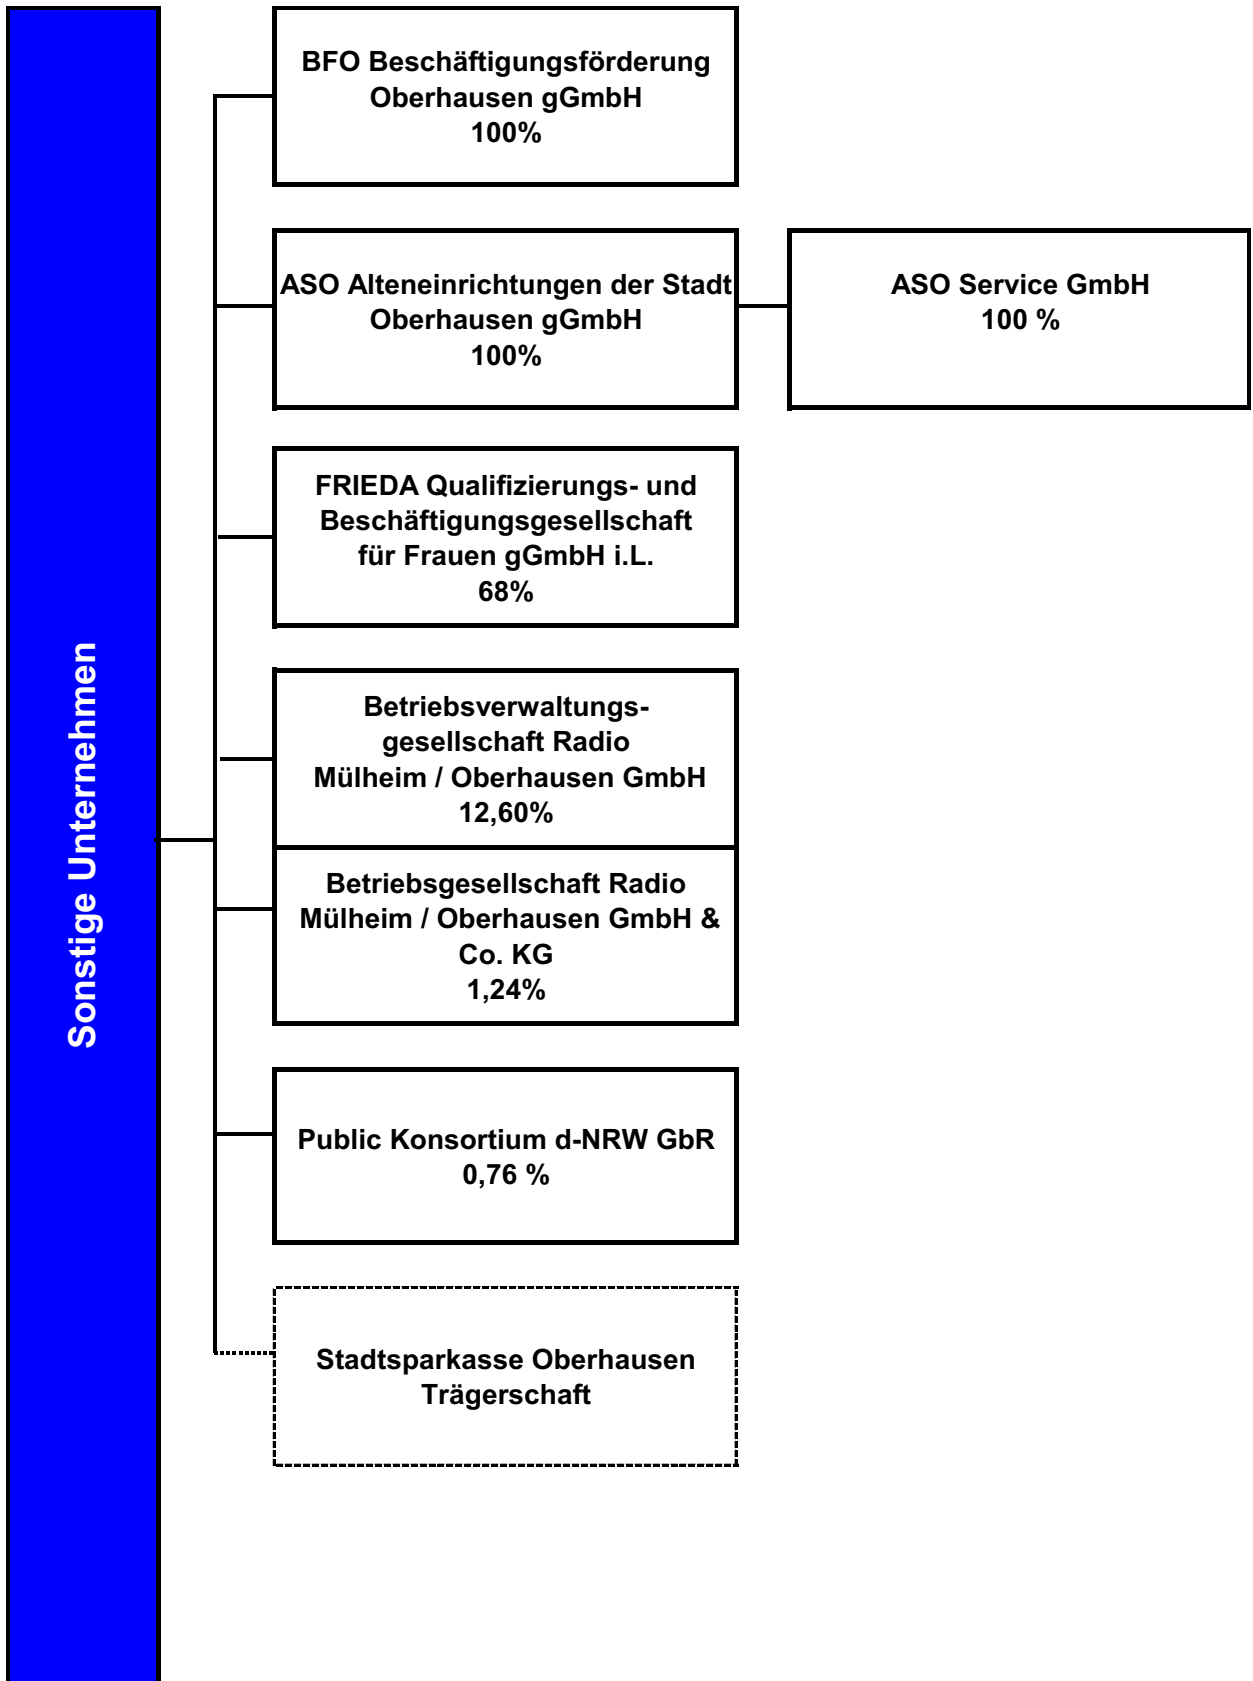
Sonstige Unternehmen

BFO Beschäftigungsförderung Oberhausen gGmbH
100%

ASO Alteneinrichtungen der Stadt Oberhausen gGmbH
100%

ASO Service GmbH
100 %

FRIEDA Qualifizierungs- und Beschäftigungsgesellschaft für Frauen gGmbH i.L.
68%

Betriebsverwaltungsgesellschaft Radio Mülheim / Oberhausen GmbH
12,60%

Betriebsgesellschaft Radio Mülheim / Oberhausen GmbH & Co. KG
1,24%

Public Konsortium d-NRW GbR
0,76 %

Stadtsparkasse Oberhausen
Trägerschaft